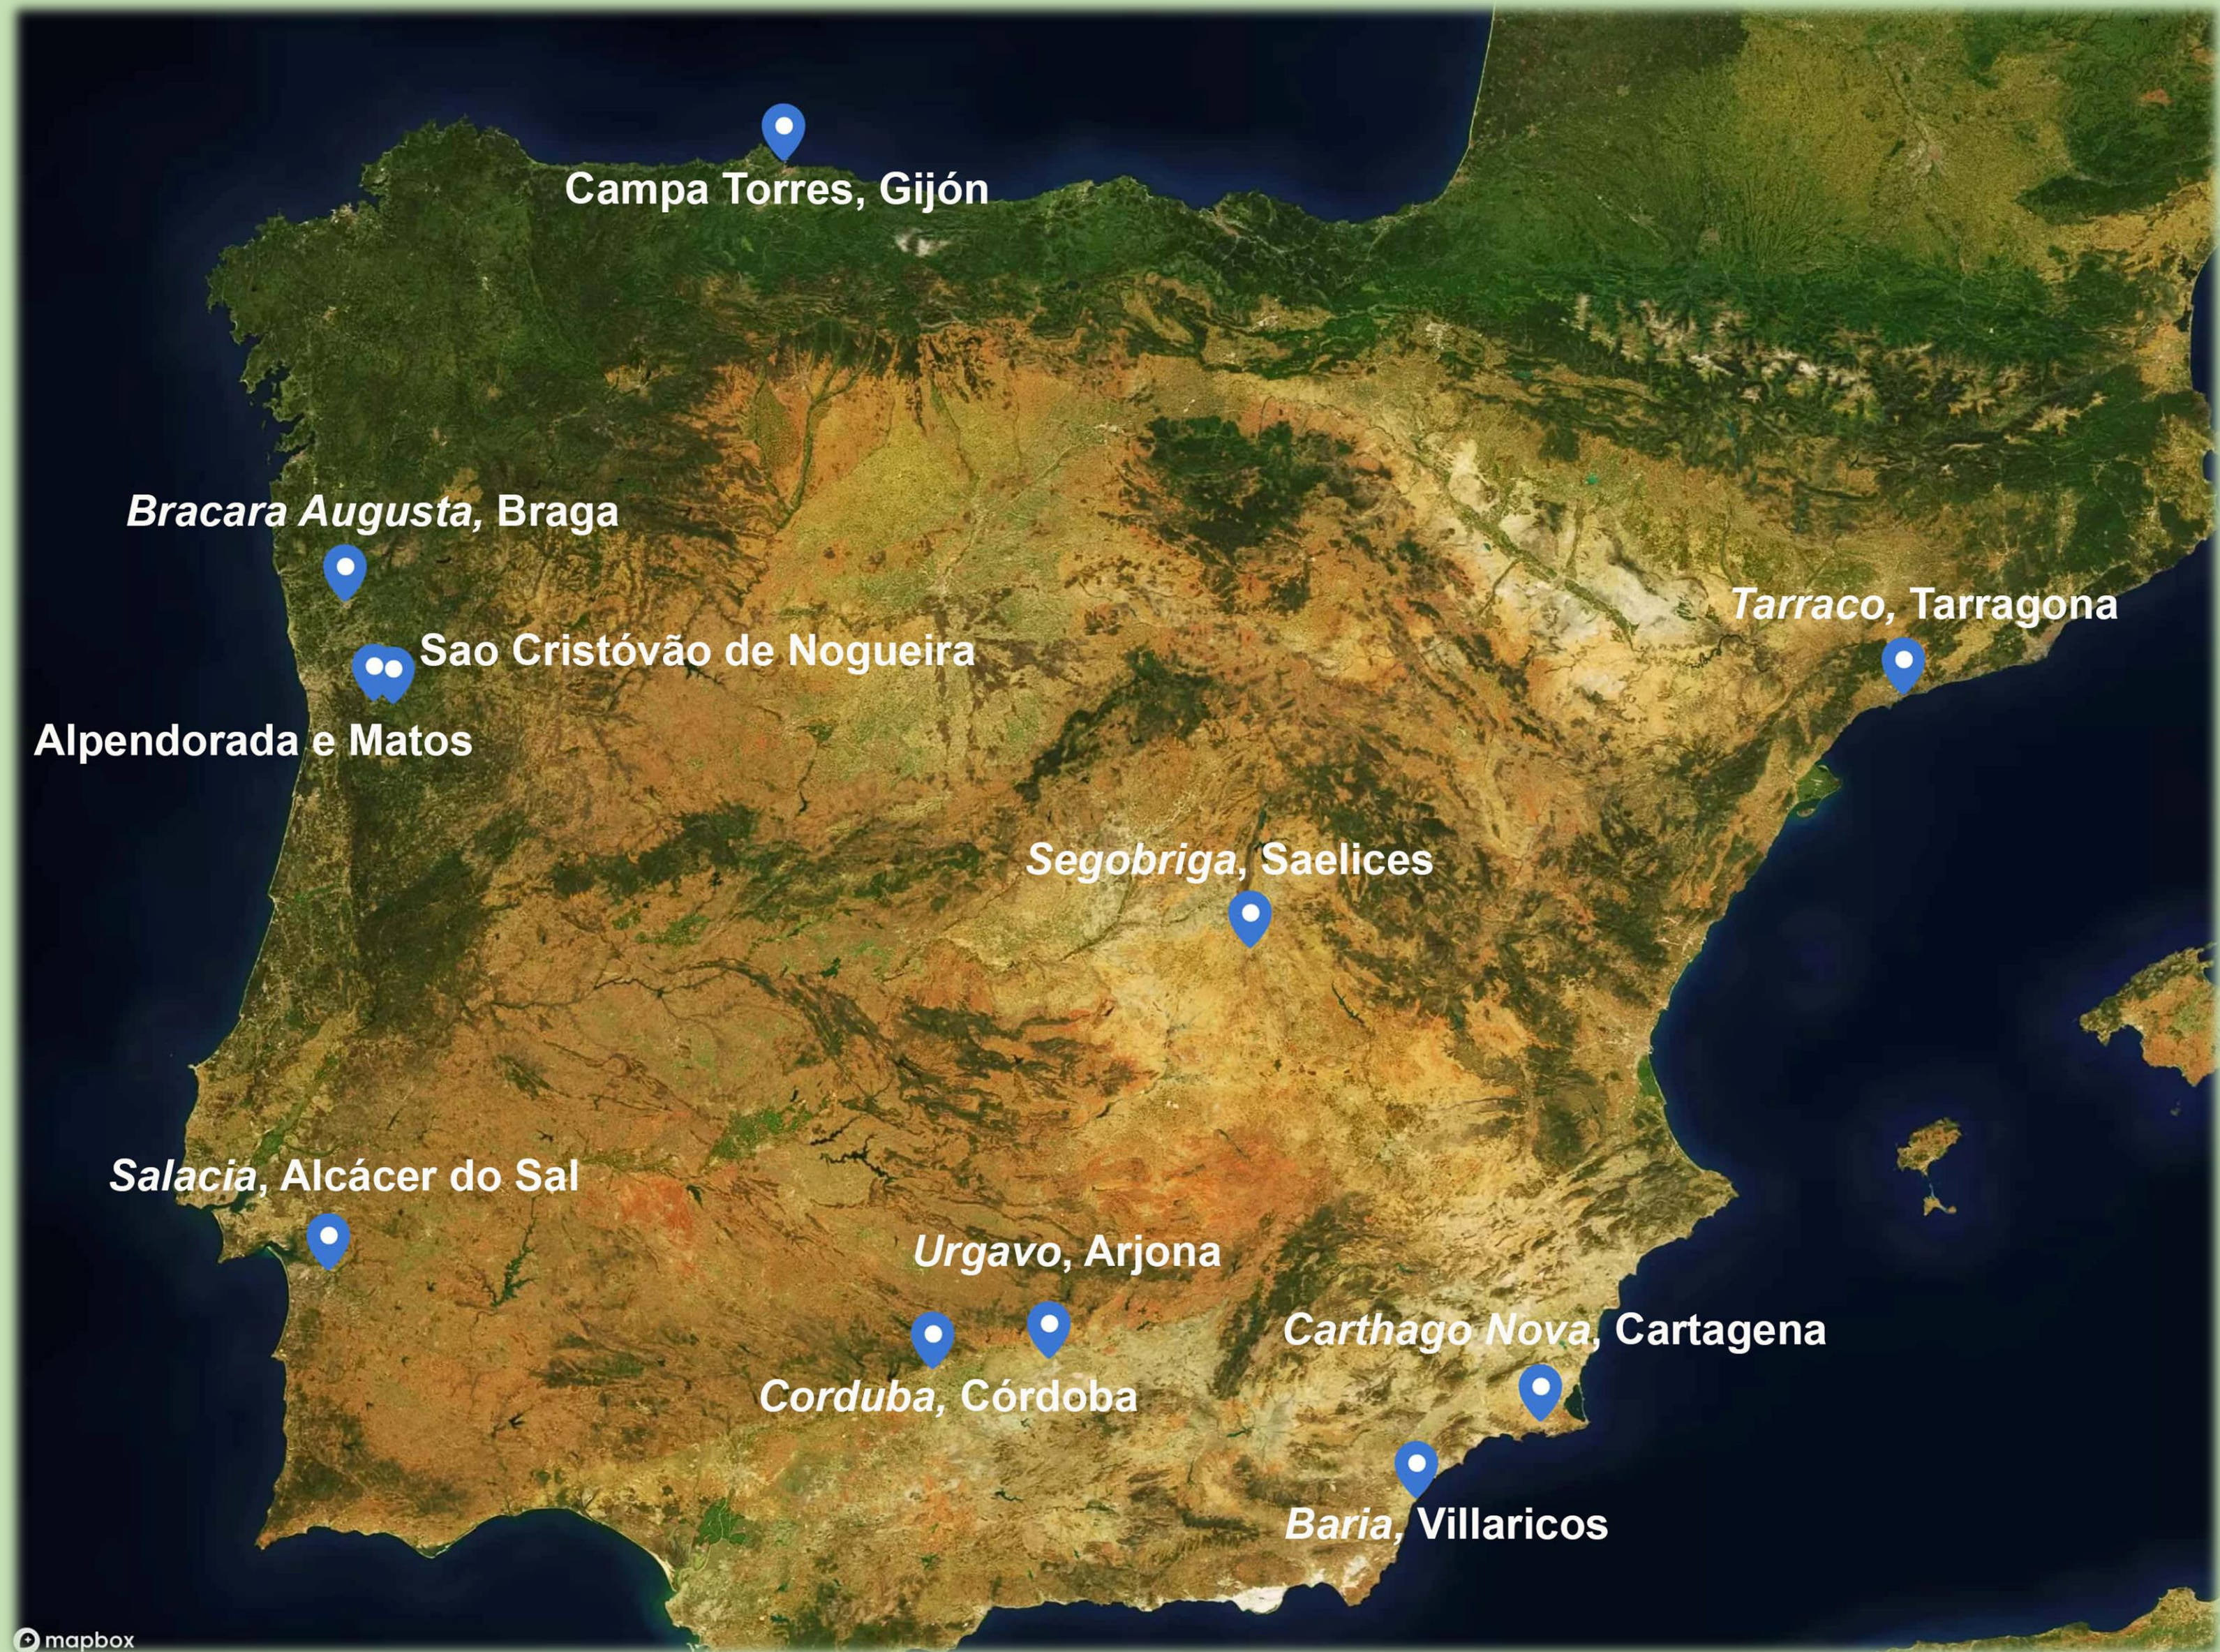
Campa Torres, Gijón

Bracara Augusta, Braga

Sao Cristóvão de Nogueira

Alpendorada e Matos

Tarraco, Tarragona

Segobriga, Saelices

Salacia, Alcácer do Sal

Urgavo, Arjona

Carthago Nova, Cartagena

Corduba, Córdoba

Baria, Villaricos

mapbox